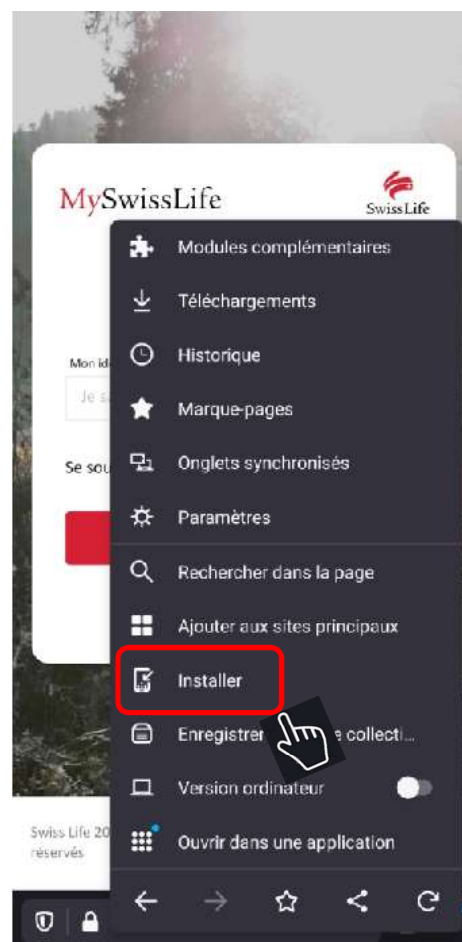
MySwissLife

Swiss Life

Mon id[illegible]

Je s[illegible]

Se sou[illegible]

Swiss Life 20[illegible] réservés

Modules complémentaires

Téléchargements

Historique

Marque-pages

Onglets synchronisés

Paramètres

Rechercher dans la page

Ajouter aux sites principaux

Installer

Enregistrer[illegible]e collecti...

Version ordinateur

Ouvrir dans une application